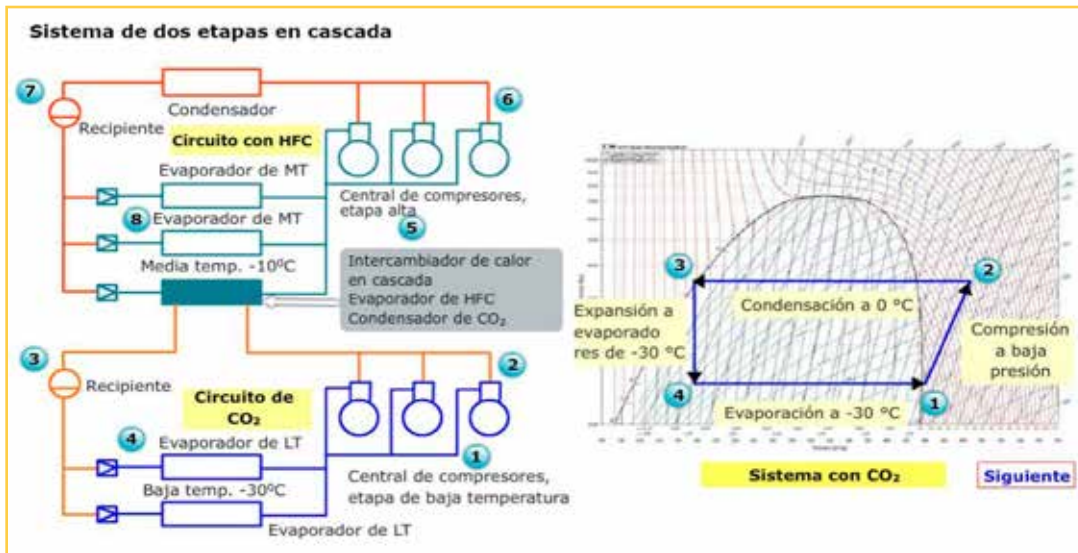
Sistema de dos etapas en cascada

7

Condensador

6

Recipiente

Circuito con HFC

Evaporador de MT

Central de compresores, etapa alta

8 Evaporador de MT

5

Media temp. -10ºC

Intercambiador de calor en cascada
Evaporador de HFC
Condensador de $CO_2$

3

Recipiente

Circuito de $CO_2$

2

4 Evaporador de LT

1

Central de compresores, etapa de baja temperatura

Baja temp. -30ºC

Evaporador de LT

3

2

Condensación a 0 °C

Expansión a evaporadores de -30 °C

Compresión a baja presión

4

Evaporación a -30 °C

1

Sistema con $CO_2$

Siguiente